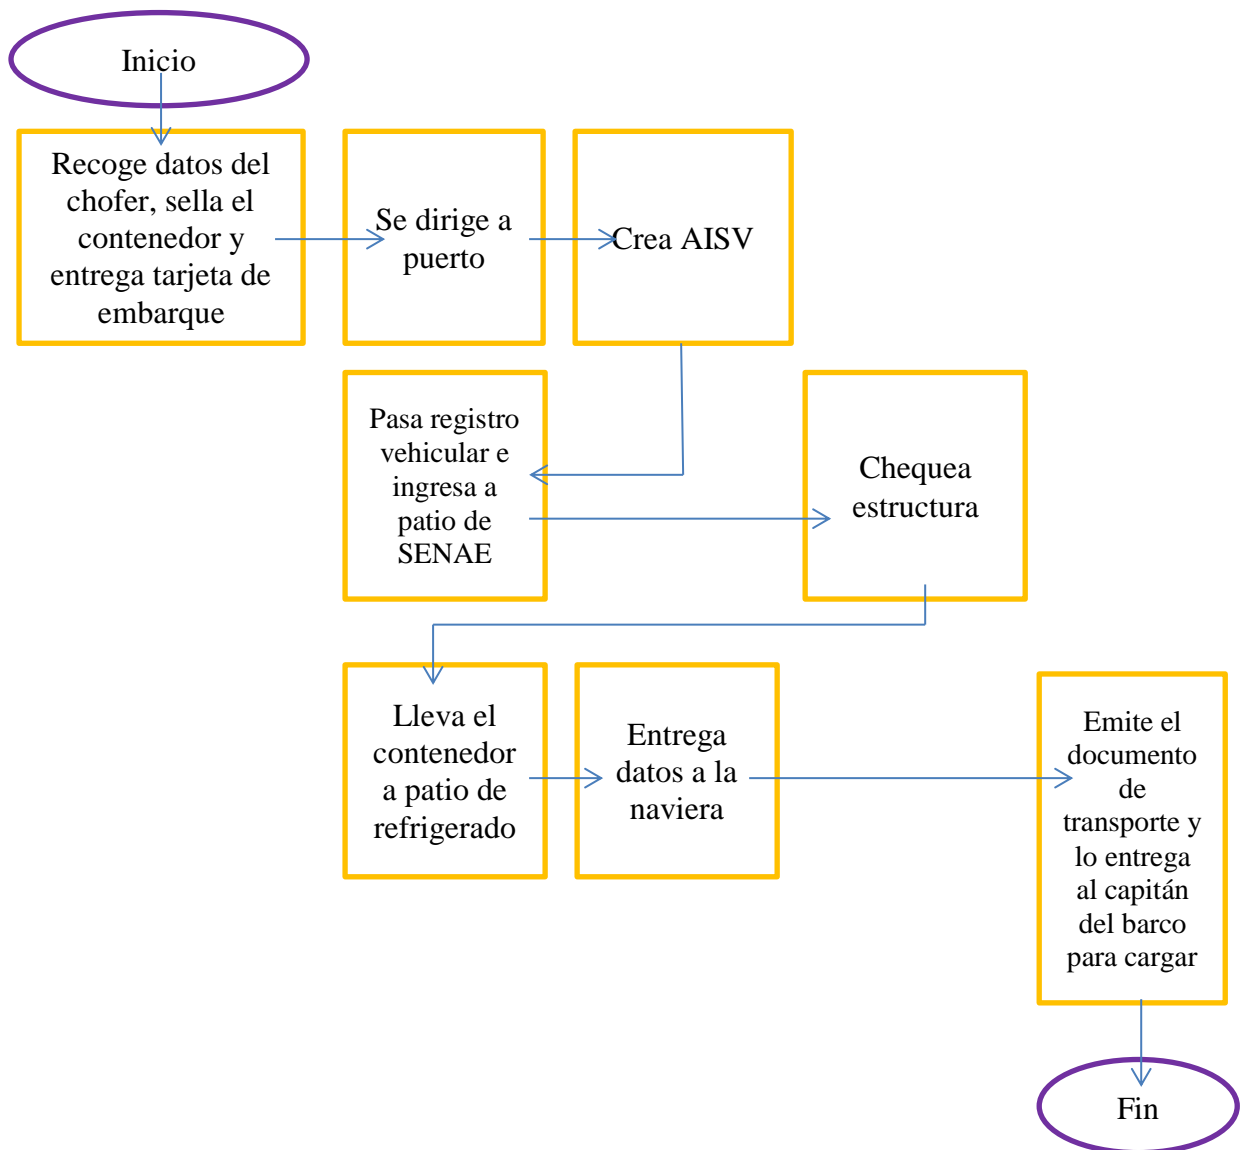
Inicio

Recoge datos del chofer, sella el contenedor y entrega tarjeta de embarque

Se dirige a puerto

Crea AISV

Pasa registro vehicular e ingresa a patio de SENAE

Chequea estructura

Lleva el contenedor a patio de refrigerado

Entrega datos a la naviera

Emite el documento de transporte y lo entrega al capitán del barco para cargar

Fin